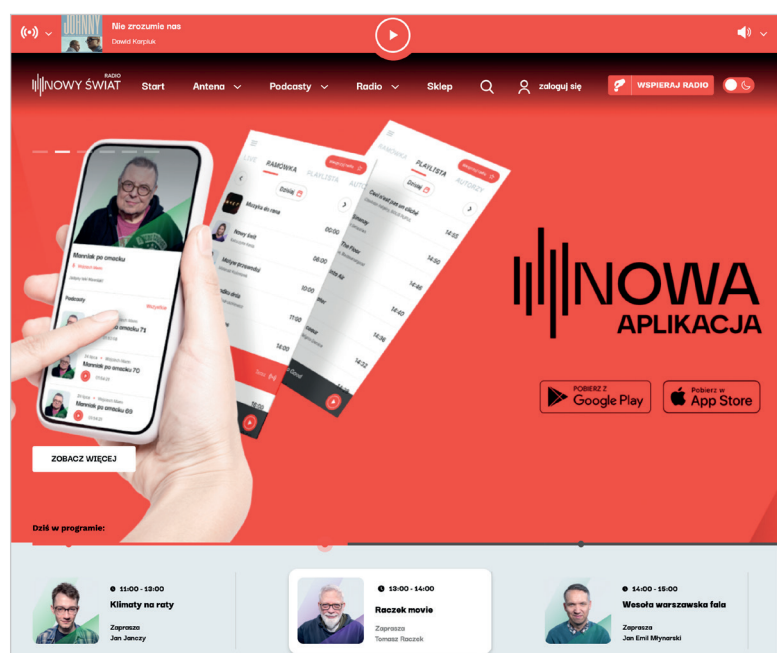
Nie zrozumie nas
Dawid Karpiuk

RADIO NOWY ŚWIAT
Start
Antena
Podcasty
Radio
Sklep
zaloguj się
WSPIERAJ RADIO

Mannik po omacku
Podcasty
Mannik po omacku 71
Mannik po omacku 70
Mannik po omacku 69

RAMÓWKA
PLAYLISTA
Dziś
Muzyka do rana
Nowy Świt
Motyw przewodni

NOWA
APLIKACJA

POBIERZ Z Google Play
Pobierz w App Store

ZOBACZ WIĘCEJ

Dziś w programie:

11:00 - 13:00
Klimaty na raty
Zaprasza
Jan Janczy

13:00 - 14:00
Raczek movie
Zaprasza
Tomasz Raczek

14:00 - 15:00
Wesoła warszawska fala
Zaprasza
Jan Emil Młynarski